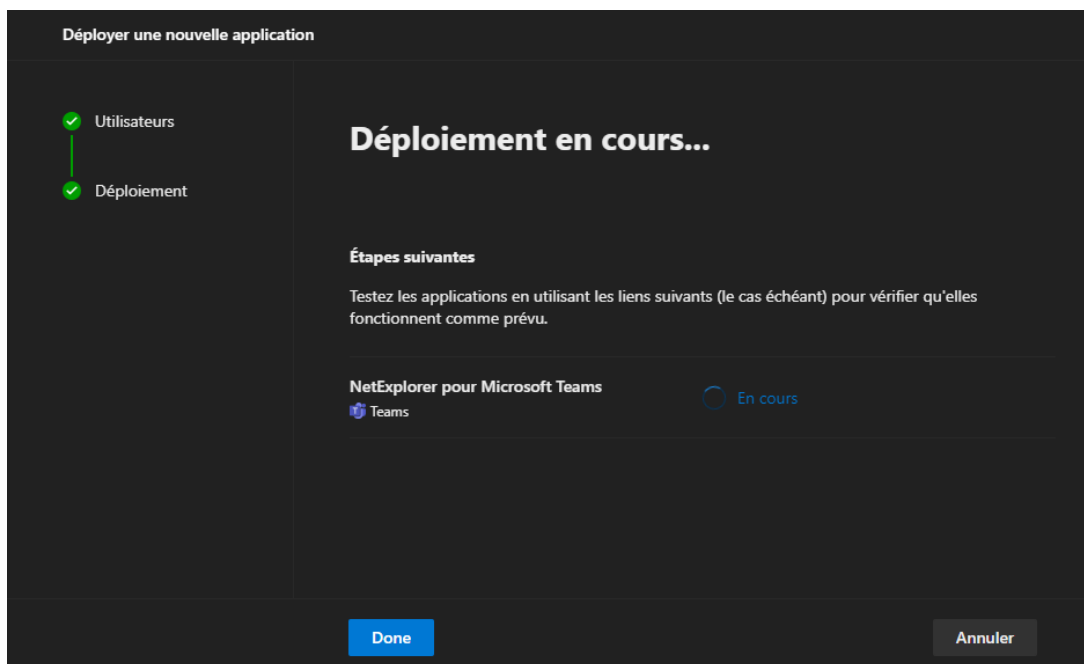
Déployer une nouvelle application

Utilisateurs

Déploiement

Déploiement en cours...

Étapes suivantes

Testez les applications en utilisant les liens suivants (le cas échéant) pour vérifier qu'elles fonctionnent comme prévu.

NetExplorer pour Microsoft Teams
Teams

En cours

Done

Annuler